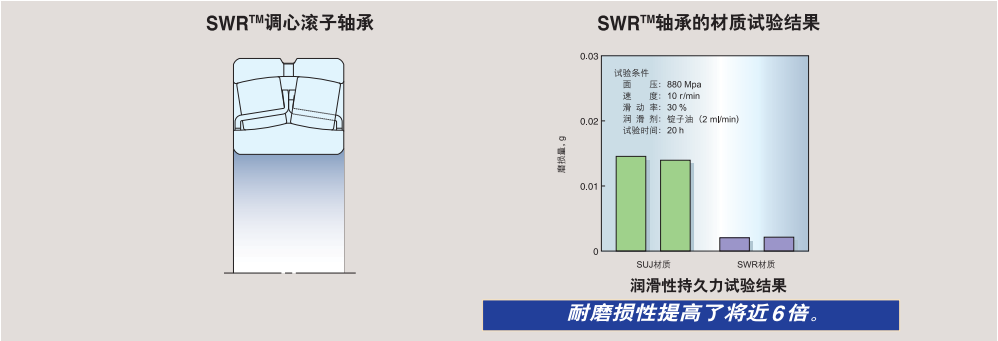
SWR™调心滚子轴承

SWR™轴承的材质试验结果

试验条件
面　压：880 Mpa
速　度：10 r/min
滑 动 率：30 %
润 滑 剂：锭子油（2 ml/min）
试验时间：20 h

磨损量, g

0.03
0.02
0.01
0

SUJ材质
SWR材质

润滑性持久力试验结果

耐磨损性提高了将近6倍。